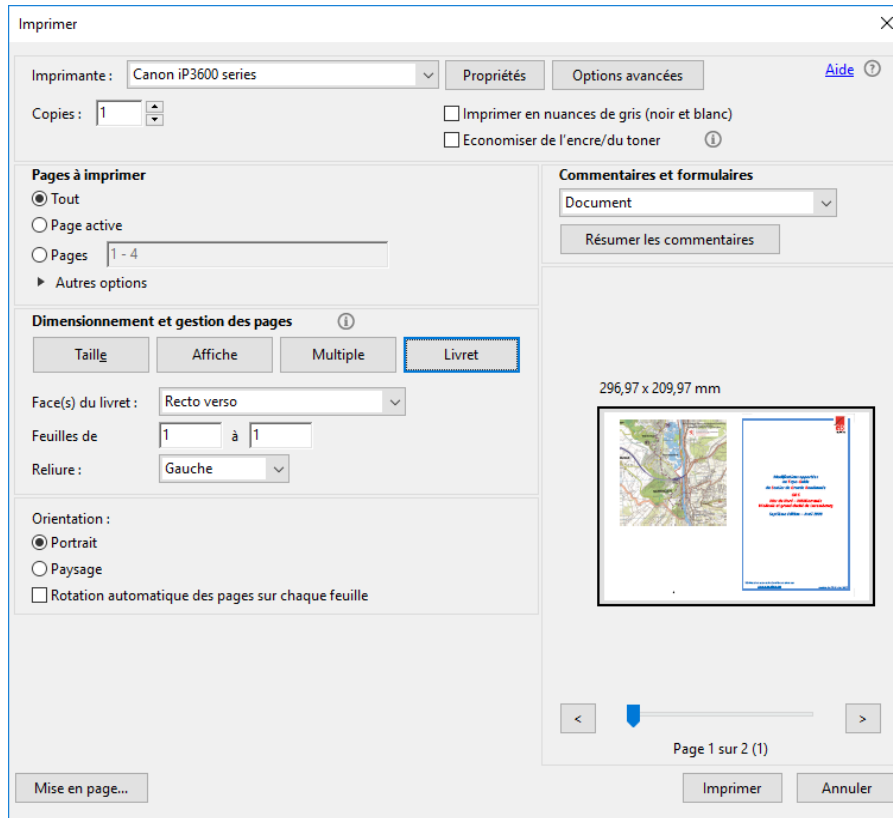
Imprimer

Imprimante : Canon iP3600 series
Propriétés
Options avancées
Aide
Copies : 1
Imprimer en nuances de gris (noir et blanc)
Economiser de l'encre/du toner

Pages à imprimer
Tout
Page active
Pages 1 - 4
Autres options

Commentaires et formulaires
Document
Résumer les commentaires

Dimensionnement et gestion des pages
Taille
Affiche
Multiple
Livret
Face(s) du livret : Recto verso
Feuilles de 1 à 1
Reliure : Gauche

296,97 x 209,97 mm

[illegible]

Orientation :
Portrait
Paysage
Rotation automatique des pages sur chaque feuille

<
>
Page 1 sur 2 (1)

Mise en page...
Imprimer
Annuler